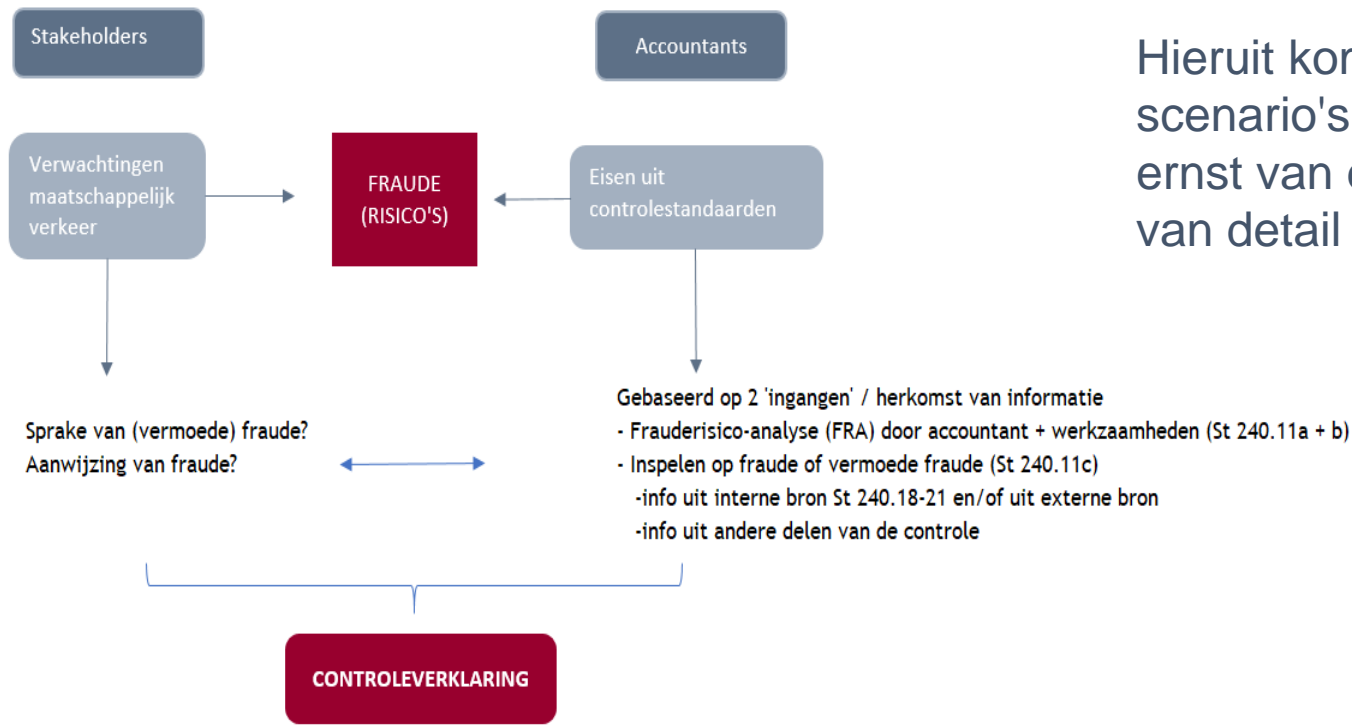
Stakeholders

Accountants

Hieruit kor
scenario's
ernst van
van detail

Verwachtingen maatschappelijk verkeer

FRAUDE (RISICO'S)

Eisen uit controlestandaarden

Sprake van (vermoede) fraude?
Aanwijzing van fraude?

Gebaseerd op 2 'ingangen' / herkomst van informatie
- Frauderisico-analyse (FRA) door accountant + werkzaamheden (St 240.11a + b)
- Inspelen op fraude of vermoede fraude (St 240.11c)
-info uit interne bron St 240.18-21 en/of uit externe bron
-info uit andere delen van de controle

CONTROLEVERKLARING